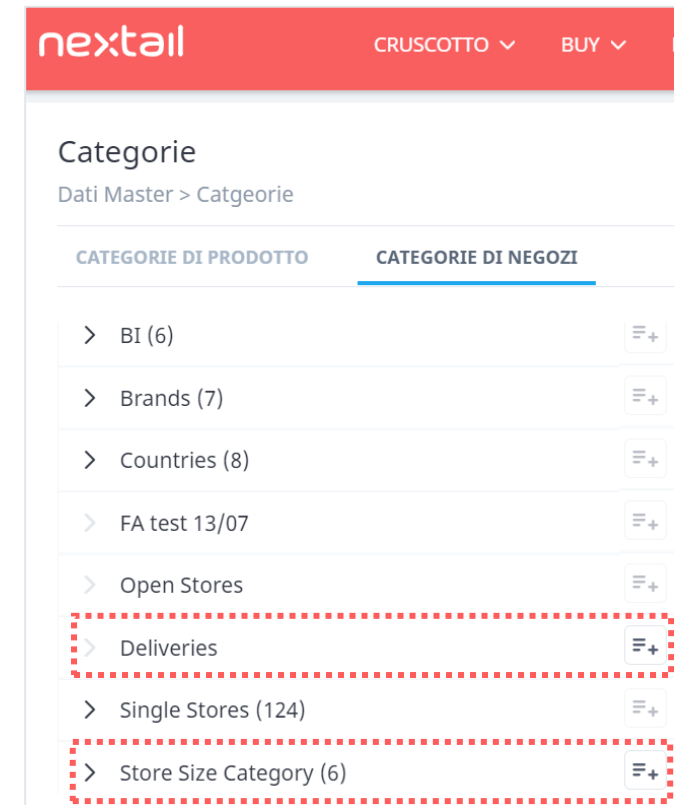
nextail

CRUSCOTTO

BUY

Categorie

Dati Master > Catgeorie

CATEGORIE DI PRODOTTO

CATEGORIE DI NEGOZI

BI (6)

Brands (7)

Countries (8)

FA test 13/07

Open Stores

Deliveries

Single Stores (124)

Store Size Category (6)